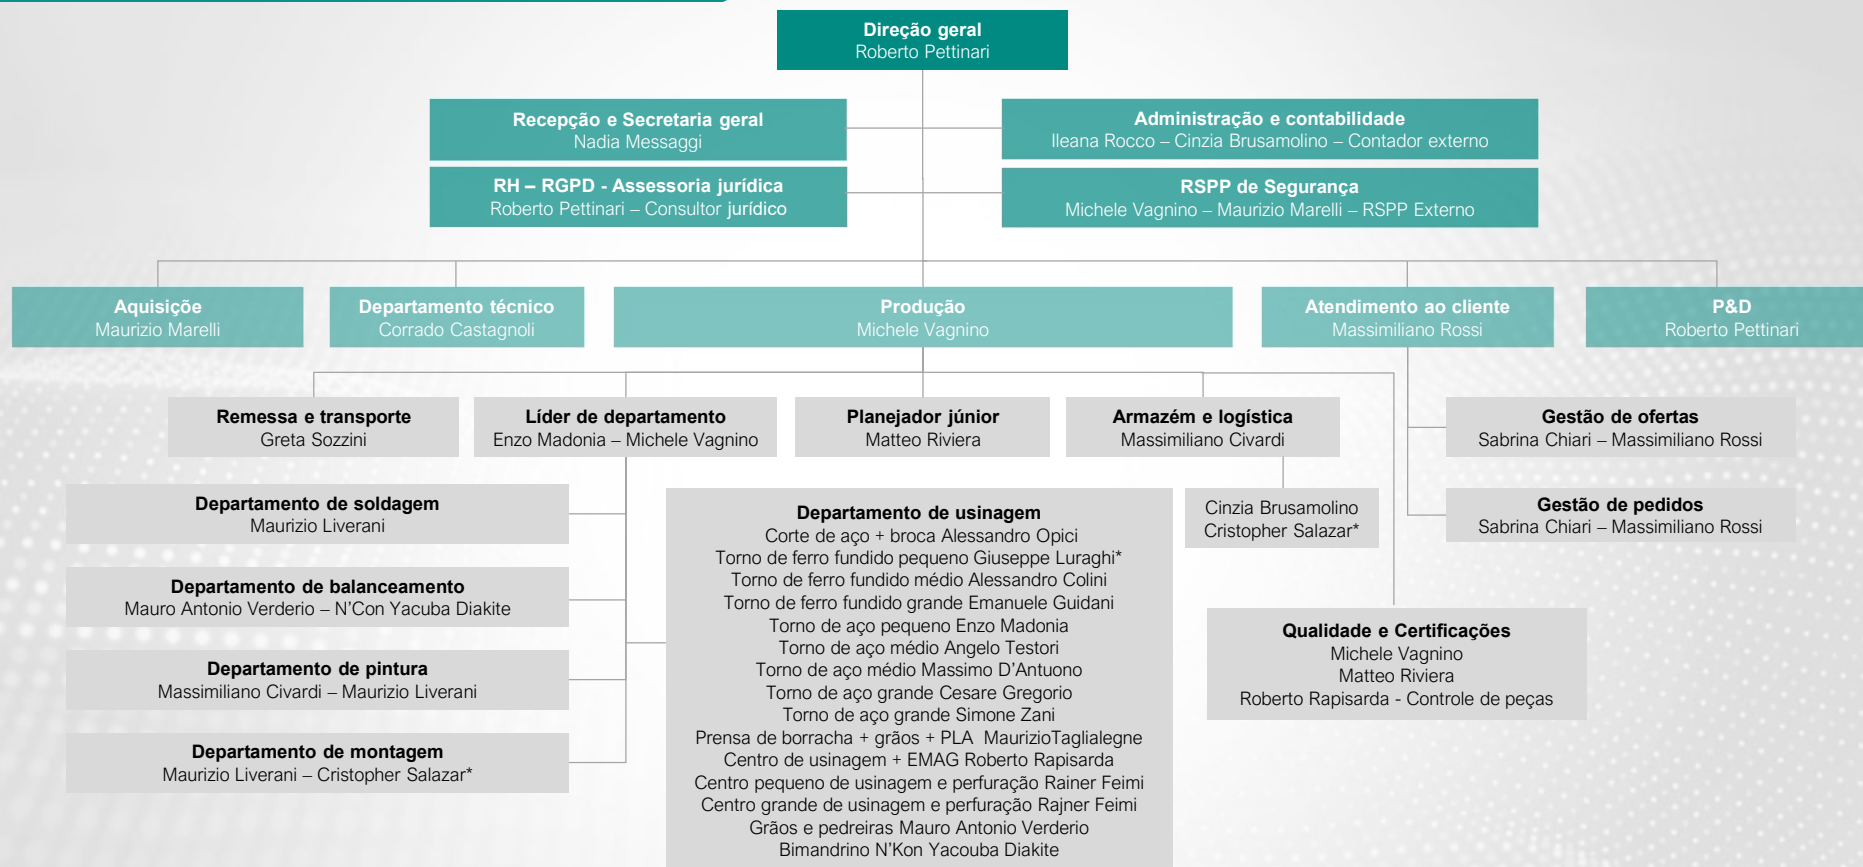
Direção geral
Roberto Pettinari

Recepção e Secretaria geral
Nadia Messaggi

Administração e contabilidade
Ileana Rocco – Cinzia Brusamolino – Contador externo

RH – RGPD - Assessoria jurídica
Roberto Pettinari – Consultor jurídico

RSPP de Segurança
Michele Vagnino – Maurizio Marelli – RSPP Externo

Aquisiçõe
Maurizio Marelli

Departamento técnico
Corrado Castagnoli

Produção
Michele Vagnino

Atendimento ao cliente
Massimiliano Rossi

P&D
Roberto Pettinari

Remessa e transporte
Greta Sozzini

Líder de departamento
Enzo Madonia – Michele Vagnino

Planejador júnior
Matteo Riviera

Armazém e logística
Massimiliano Civardi

Gestão de ofertas
Sabrina Chiari – Massimiliano Rossi

Departamento de soldagem
Maurizio Liverani

Departamento de usinagem
Corte de aço + broca Alessandro Opici
Torno de ferro fundido pequeno Giuseppe Luraghi*
Torno de ferro fundido médio Alessandro Colini
Torno de ferro fundido grande Emanuele Guidani
Torno de aço pequeno Enzo Madonia
Torno de aço médio Angelo Testori
Torno de aço médio Massimo D'Antuono
Torno de aço grande Cesare Gregorio
Torno de aço grande Simone Zani
Prensa de borracha + grãos + PLA MaurizioTaglialegne
Centro de usinagem + EMAG Roberto Rapisarda
Centro pequeno de usinagem e perfuração Rainer Feimi
Centro grande de usinagem e perfuração Rajner Feimi
Grãos e pedreiras Mauro Antonio Verderio
Bimandrino N'Kon Yacouba Diakite

Cinzia Brusamolino
Cristopher Salazar*

Gestão de pedidos
Sabrina Chiari – Massimiliano Rossi

Departamento de balanceamento
Mauro Antonio Verderio – N'Con Yacuba Diakite

Departamento de pintura
Massimiliano Civardi – Maurizio Liverani

Qualidade e Certificações
Michele Vagnino
Matteo Riviera
Roberto Rapisarda - Controle de peças

Departamento de montagem
Maurizio Liverani – Cristopher Salazar*